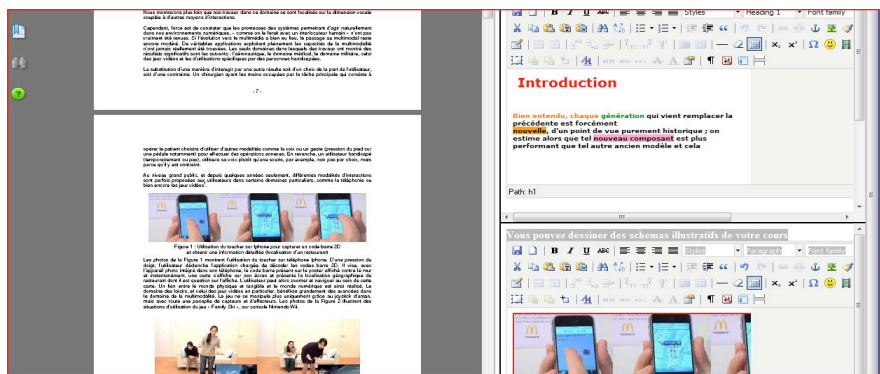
Nous montrerons plus loin que nous travaux dans ce domaine se sont focalisés sur la dimension vocale couplée à d'autres moyens d'interactions.

Cependant, force est de constater que les promesses des systèmes permettant d'agir naturellement dans nos environnements numériques, - comme on le ferait avec un interlocuteur humain - n'ont pas vraiment été tenues. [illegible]

La substitution d'une manière d'interagir par une autre résulte soit d'un choix de la part de l'utilisateur, soit d'une contrainte. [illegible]

- 7 -

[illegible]

Au niveau grand public, et depuis quelques années seulement, différentes modalités d'interactions sont parfois proposées aux utilisateurs dans certains domaines particuliers, comme la téléphonie ou bien encore les jeux vidéos.

Figure 1 : Utilisation du toucher sur Iphone pour capturer un code-barre 2D et obtenir une information détaillée (localisation d'un restaurant)

Les photos de la Figure 1 montrent l'utilisation du toucher sur téléphone Iphone. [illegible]

Styles
Heading 1
Font family

Introduction

Bien entendu, chaque génération qui vient remplacer la précédente est forcément nouvelle, d'un point de vue purement historique ; on estime alors que tel nouveau composant est plus performant que tel autre ancien modèle et cela

Path: h1

Vous pouvez dessiner des schemas illustratifs de votre cours

Styles
Paragraph
Font family